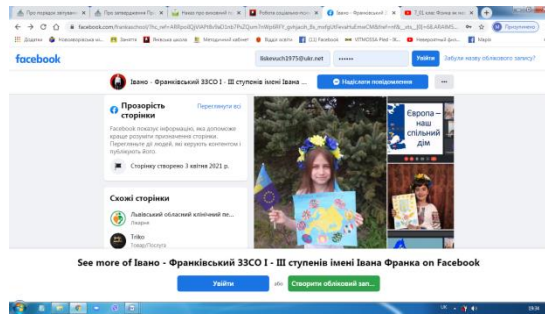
Про порядок затвердже ×
Про затвердження Пор ×
Наказ про внесення зм ×
Робота соціально-пси ×
Івано - Франківський ×
7.31 клас Форми на ви ×

facebook.com/frankschool/?hc_ref=ARRpodQjVAPAfk9aD1nb7PsZQum7rtWp6RFY_gvtpacih_8s_mxfgt.Wevahd.meCM&fref=nf&_xts_[0]=68.ARA6M5...

Додатки  Новомосковська ш...  Заняття  Яковська школа  Методичний кабінет  Відділ освіти  (11) Facebook  ΚΤΝΟΘΣΙΑ Plast - Ж...  Навчальний фото...  Карти

facebook
fiskevuch1975@ukr.net
Увійти
Забули назву облікового запису?

Івано - Франківський ЗЗСО І - ІІІ ступенів імені Івана ...
Надіслати повідомлення

Прозорість сторінки
Переглянути всі
Facebook показує інформацію, яка допомагає краще розуміти призначення сторінки. Перегляньте дії людей, які керують контентом і публікують його.
Сторінку створено 3 квітня 2021 р.

Схожі сторінки
Львівський обласний клінічний пе...
Triko
Товар/Послуга

Європа – наш спільний дім

See more of Івано - Франківський ЗЗСО І - ІІІ ступенів імені Івана Франка on Facebook
Увійти
або
Створити обліковий зап...

UK
19:36